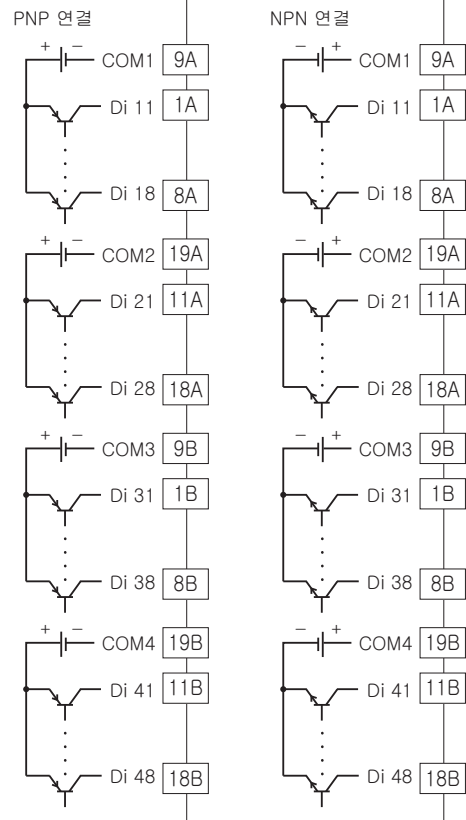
PNP 연결

+ −
COM1 9A
Di 11 1A
Di 18 8A
+ −
COM2 19A
Di 21 11A
Di 28 18A
+ −
COM3 9B
Di 31 1B
Di 38 8B
+ −
COM4 19B
Di 41 11B
Di 48 18B

NPN 연결

− +
COM1 9A
Di 11 1A
Di 18 8A
− +
COM2 19A
Di 21 11A
Di 28 18A
− +
COM3 9B
Di 31 1B
Di 38 8B
− +
COM4 19B
Di 41 11B
Di 48 18B